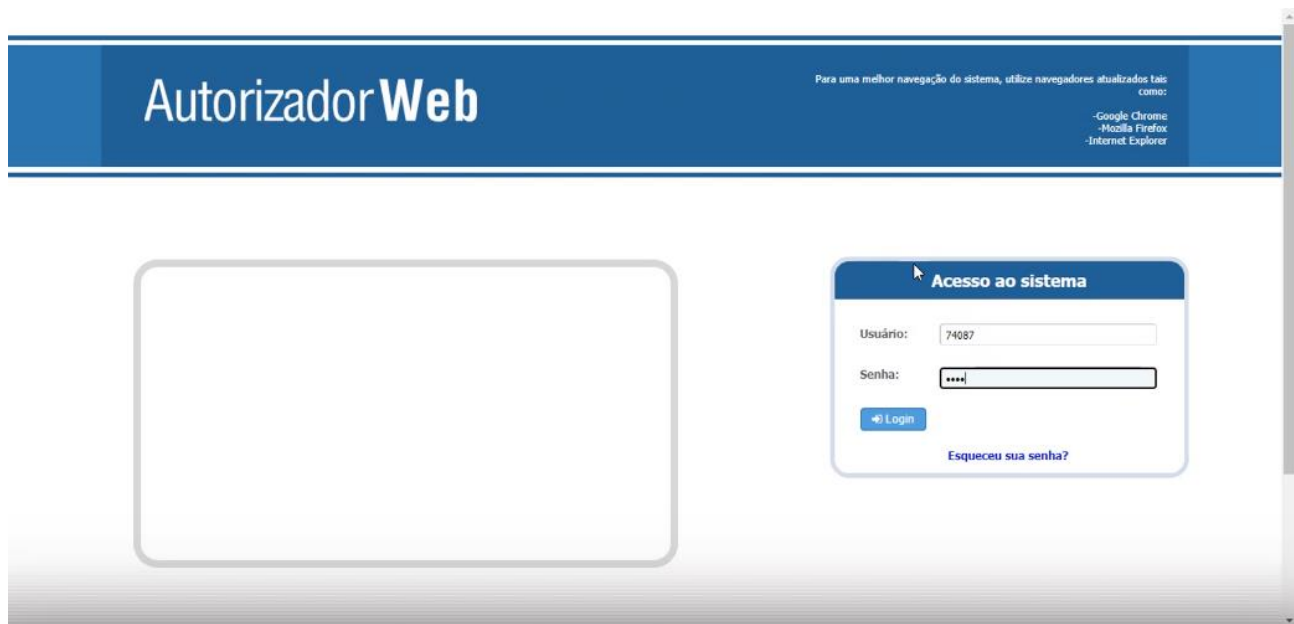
AutorizadorWeb

Para uma melhor navegação do sistema, utilize navegadores atualizados tais como:

-Google Chrome
-Mozilla Firefox
-Internet Explorer

Acesso ao sistema

Usuário: 74087

Senha: ••••

Login

Esqueceu sua senha?